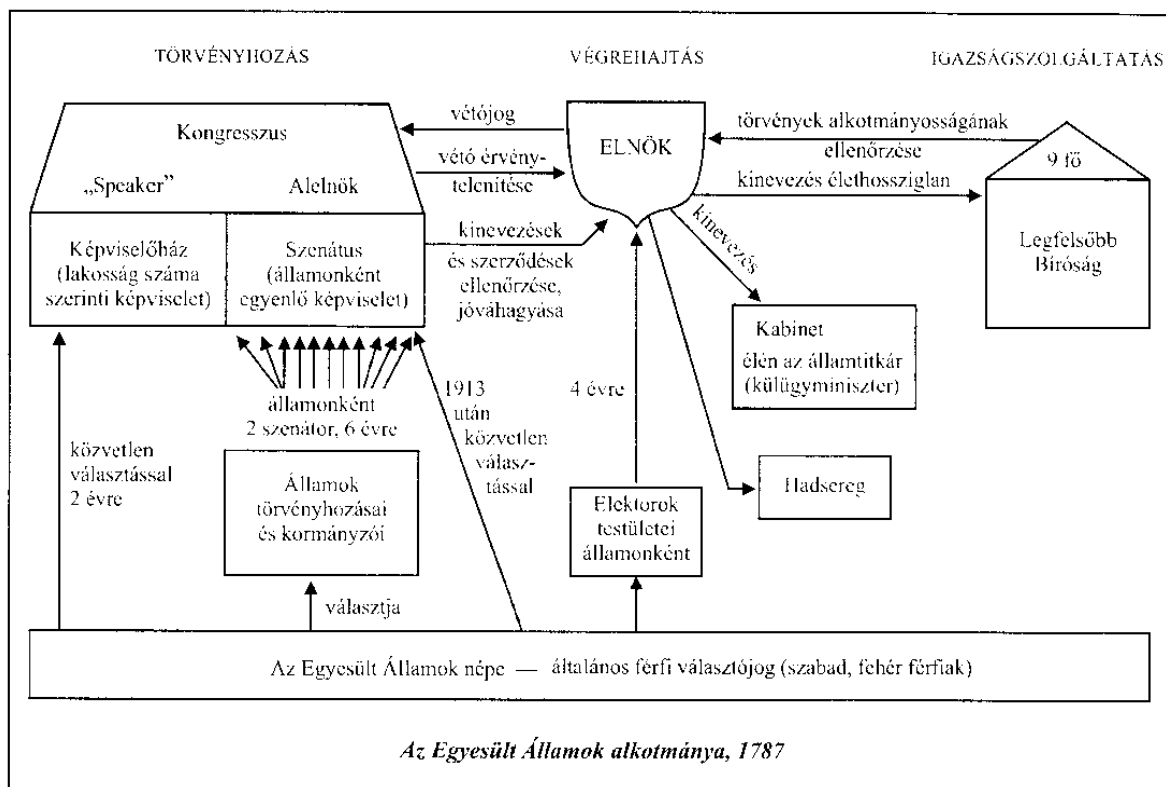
TÖRVÉNYHOZÁS

VÉGREHAJTÁS

IGAZSÁGSZOLGÁLTATÁS

Kongresszus

„Speaker”

Alelnök

Képviselőház (lakosság száma szerinti képviselet)

Szenátus (államonként egyenlő képviselet)

vétójog

vétó érvénytelenítése

ELNÖK

törvények alkotmányosságának ellenőrzése

9 fő

kinevezés élethossziglan

Legfelsőbb Bíróság

kinevezések és szerződések ellenőrzése, jóváhagyása

kinevezés

Kabinet élén az államtitkár (külügyminiszter)

államonként 2 szenátor, 6 évre

1913 után közvetlen választással

4 évre

közvetlen választással 2 évre

Államok törvényhozásai és kormányzói

Elektorok testületei államonként

Hadsereg

választja

Az Egyesült Államok népe — általános férfi választójog (szabad, fehér férfiak)

Az Egyesült Államok alkotmánya, 1787